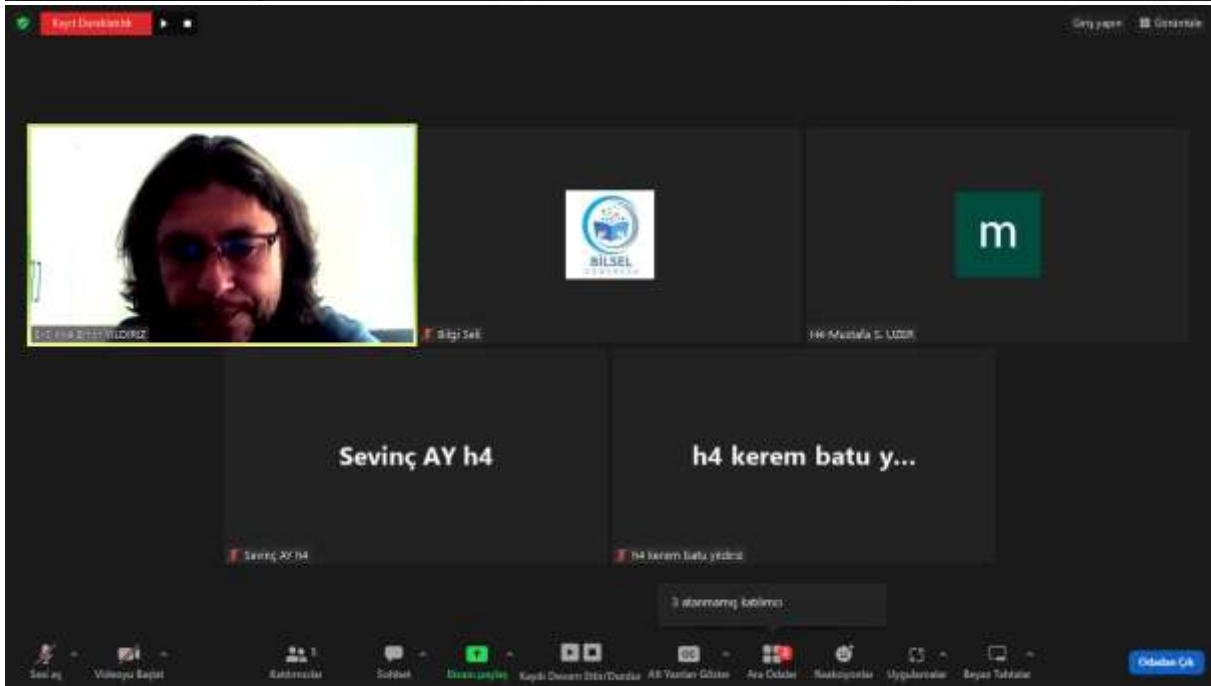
Kayıt Duraklatıldı

Geri yapın
Görüntüle

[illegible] YILDIRIZ

BİLSEL

Bilgi Sel

m

H4-Mustafa S. UZER

Sevinç AY h4

Sevinç AY h4

h4 kerem batu y...

h4 kerem batu yıldız

3 atanmamış katılımcı

Sesi aç
Videoyu Başlat
Katılımcılar
Sohbet
Ekranı paylaş
Kaydı Devam Ettir/Durdur
Alt Yazıları Göster
Ara Odalar
Reaksiyonlar
Uygulamalar
Beyaz Tahtalar
Odadan Çık